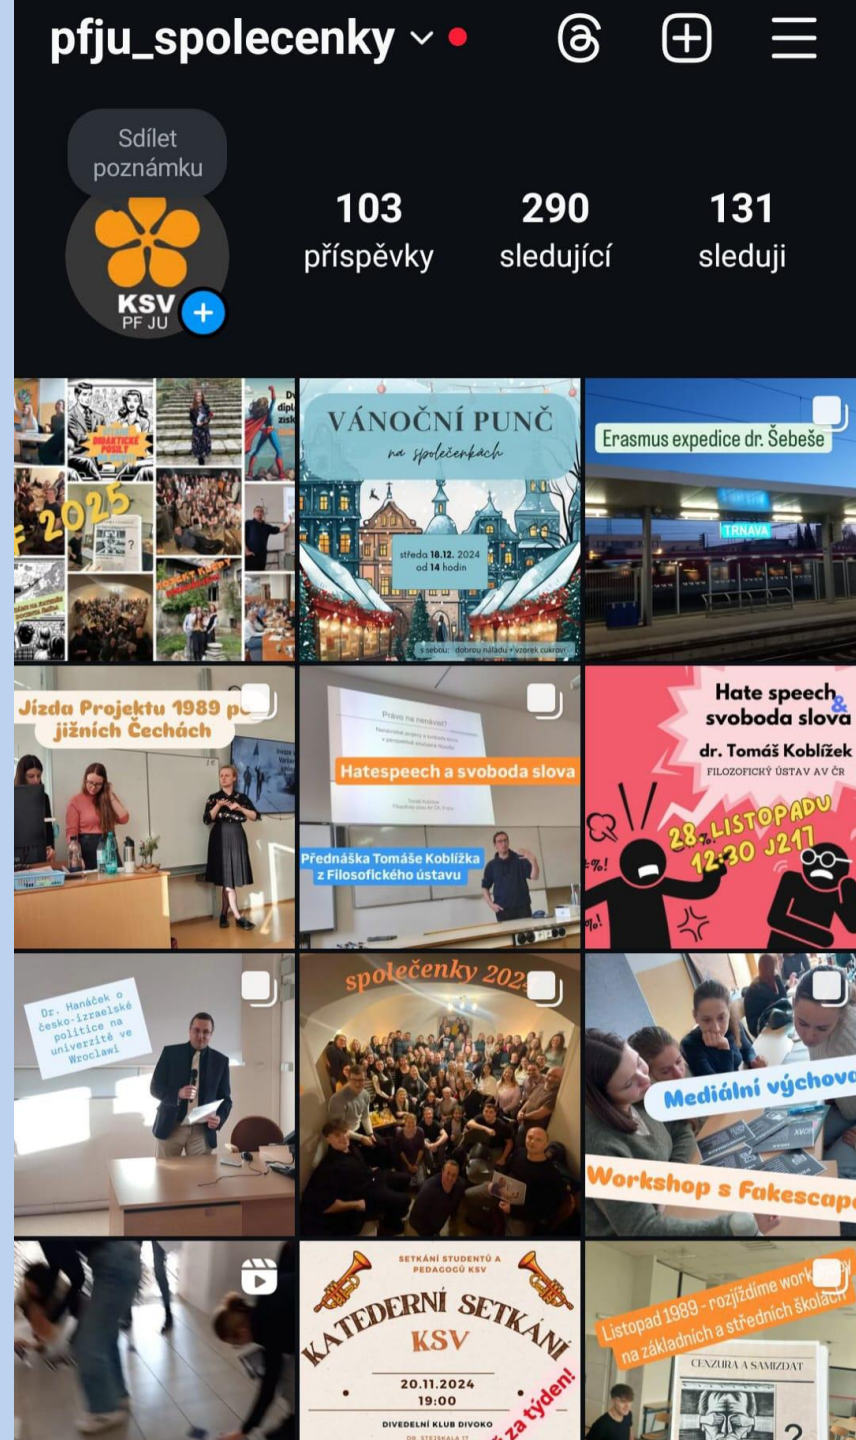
pfju_spolecenky

Sdílet poznámku

KSV PF JU

103 příspěvky
290 sledující
131 sleduji

F 2025
DIDAKTICKÉ POSILY

VÁNOČNÍ PUNČ
na společenkách
středa 18.12. 2024 od 14 hodin
s sebou: dobrou náladu + vzorek cukroví

Erasmus expedice dr. Šebeše
TRNAVA

Jízda Projektu 1989 po jižních Čechách

Právo na nenávist?
Hatespeech a svoboda slova
Přednáška Tomáše Koblížka z Filosofického ústavu

Hate speech & svoboda slova
dr. Tomáš Koblížek
FILOZOFICKÝ ÚSTAV AV ČR
28. LISTOPADU 12:30 J217

Dr. Hanáček o česko-izraelské politice na univerzitě ve Wroclawi

společenky 2024

Mediální výchova
Workshop s Fakescape

SETKÁNÍ STUDENTŮ A PEDAGOGŮ KSV
KATEDERNÍ SETKÁNÍ
KSV
20.11.2024
19:00
DIVADELNÍ KLUB DIVOKO
za týden!

Listopad 1989 - rozjíždíme workshopy na základních a středních školách
CENZURA A SAMIZDAT